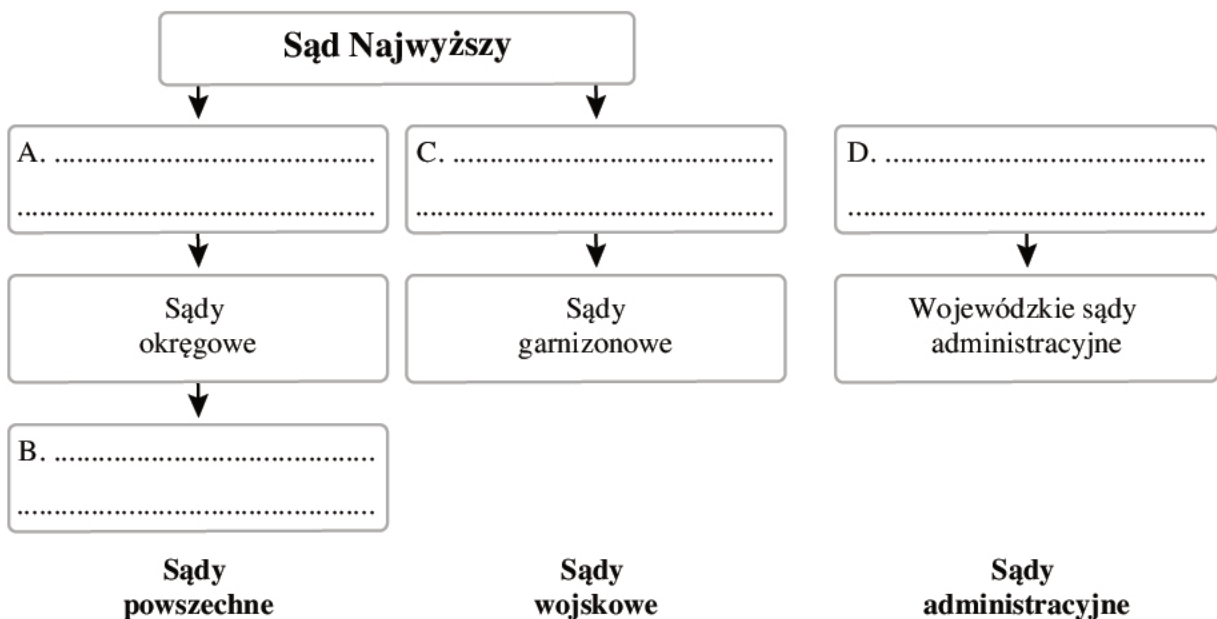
Sąd Najwyższy

A. ..........................................
..........................................

Sądy okręgowe

B. ..........................................
..........................................

Sądy powszechne

C. ..........................................
..........................................

Sądy garnizonowe

Sądy wojskowe

D. ..........................................
..........................................

Wojewódzkie sądy administracyjne

Sądy administracyjne